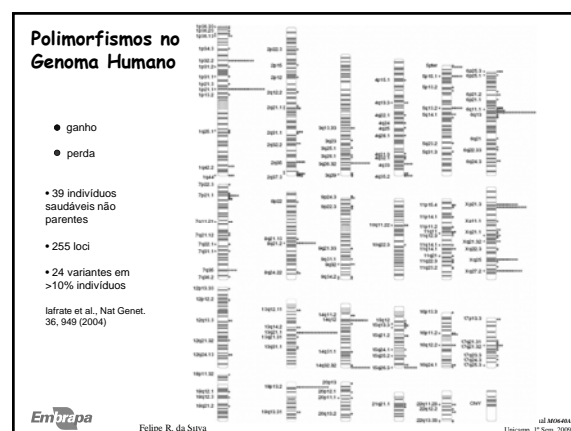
Polimorfismos no Genoma Humano

ganho

perda

• 39 indivíduos saudáveis não parentes

• 255 loci

• 24 variantes em >10% indivíduos

Iafrate et al., Nat Genet. 36, 949 (2004)

Embrapa

Felipe R. da Silva

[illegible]